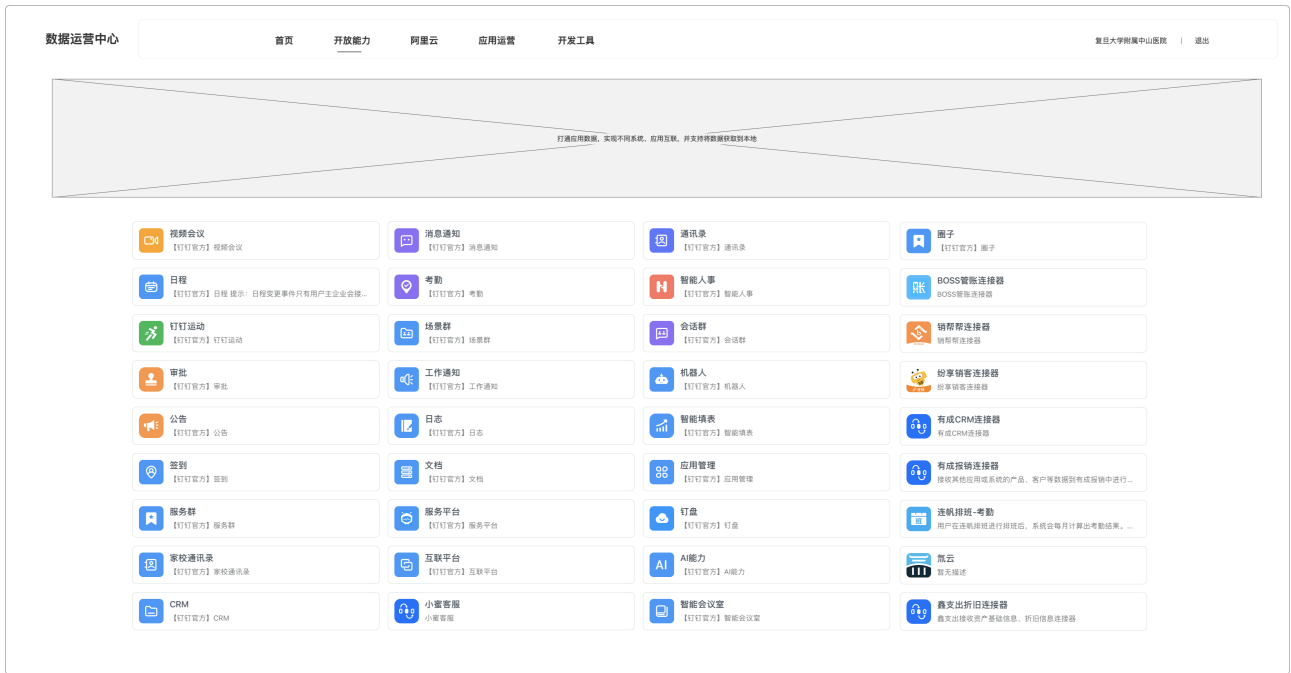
数据运营中心

首页 开放能力 阿里云 应用运营 开发工具

复旦大学附属中山医院 | 退出

打通应用数据，实现不同系统、应用互联，并支持将数据获取到本地

视频会议
【钉钉官方】视频会议

消息通知
【钉钉官方】消息通知

通讯录
【钉钉官方】通讯录

圈子
【钉钉官方】圈子

日程
【钉钉官方】日程 提示：日程变更事件只有用户主企业会接...

考勤
【钉钉官方】考勤

智能人事
【钉钉官方】智能人事

BOSS管账连接器
BOSS管账连接器

钉钉运动
【钉钉官方】钉钉运动

场景群
【钉钉官方】场景群

会话群
【钉钉官方】会话群

销帮帮连接器
销帮帮连接器

审批
【钉钉官方】审批

工作通知
【钉钉官方】工作通知

机器人
【钉钉官方】机器人

纷享销客连接器
纷享销客连接器

公告
【钉钉官方】公告

日志
【钉钉官方】日志

智能填表
【钉钉官方】智能填表

有成CRM连接器
有成CRM连接器

签到
【钉钉官方】签到

文档
【钉钉官方】文档

应用管理
【钉钉官方】应用管理

有成报销连接器
接收其他应用或系统的产品、客户等数据到有成报销中进行...

服务群
【钉钉官方】服务群

服务平台
【钉钉官方】服务平台

钉盘
【钉钉官方】钉盘

连帆排班-考勤
用户在连帆排班进行排班后，系统会每月计算出考勤结果。...

家校通讯录
【钉钉官方】家校通讯录

互联平台
【钉钉官方】互联平台

AI能力
【钉钉官方】AI能力

氚云
暂无描述

CRM
【钉钉官方】CRM

小蜜客服
小蜜客服

智能会议室
【钉钉官方】智能会议室

鑫支出折旧连接器
鑫支出接收资产基础信息、折旧信息连接器